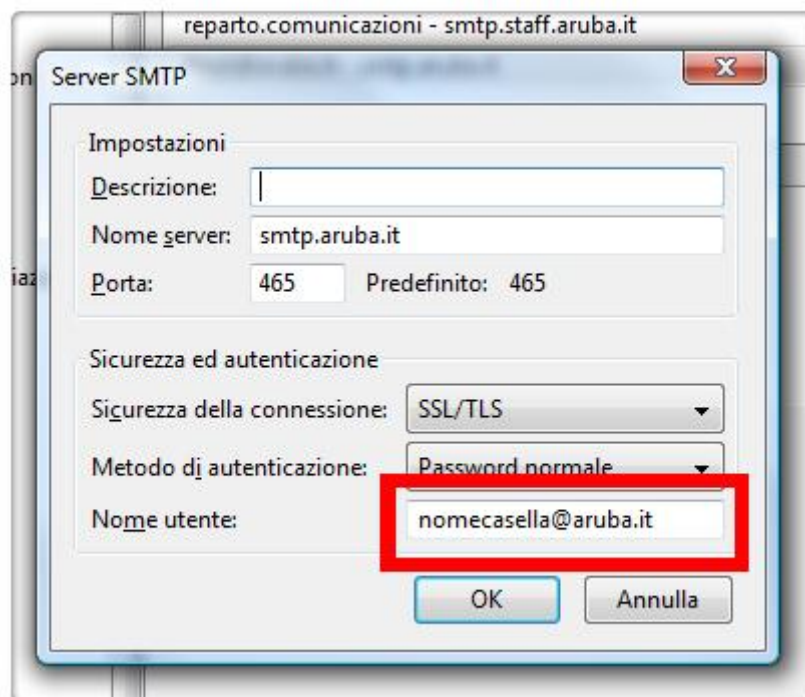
reparto.comunicazioni - smtp.staff.aruba.it

on

iaz

Server SMTP

Impostazioni

Descrizione:

Nome server: smtp.aruba.it

Porta: 465 Predefinito: 465

Sicurezza ed autenticazione

Sicurezza della connessione: SSL/TLS

Metodo di autenticazione: Password normale

Nome utente: nomecasella@aruba.it

OK

Annulla